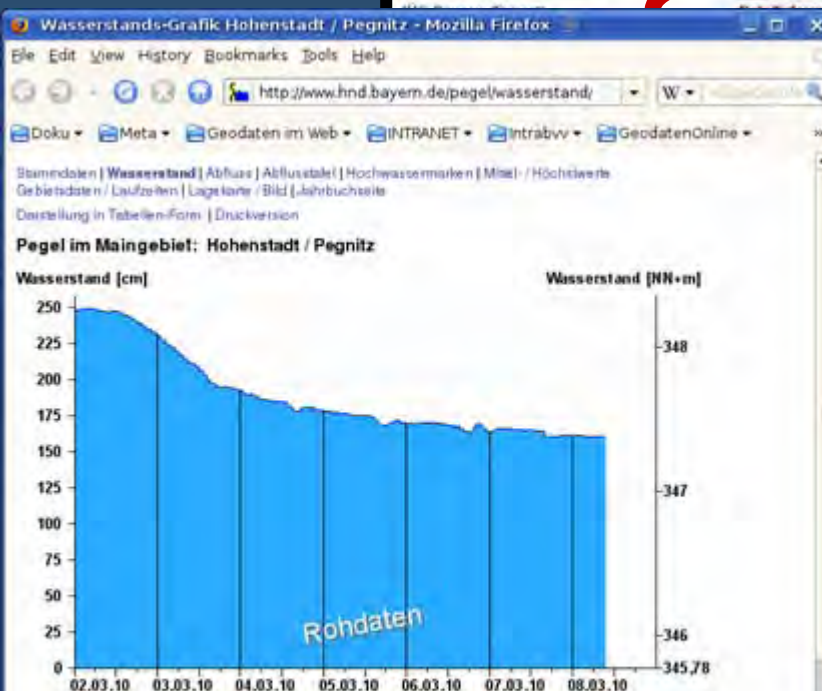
Wasserstands-Grafik Hohenstadt / Pegnitz - Mozilla Firefox

File Edit View History Bookmarks Tools Help

http://www.hnd.bayern.de/pegel/wasserstand/

W

Doku Meta Geodaten im Web INTRANET Intrabvv GeodatenOnline

Stammdaten | Wasserstand | Abfluss | Abflusstafel | Hochwassermarken | Mittel- / Höchstwerte
Gebietsdaten / Laufzeiten | Lagekarte / Bild | Jahrbuchseite

Darstellung in Tabellen-Form | Druckversion

Pegel im Maingebiet: Hohenstadt / Pegnitz

Wasserstand [cm]

Wasserstand [NN+m]

250
225
200
175
150
125
100
75
50
25
0

348
347
346
345,78

Rohdaten

02.03.10 03.03.10 04.03.10 05.03.10 06.03.10 07.03.10 08.03.10